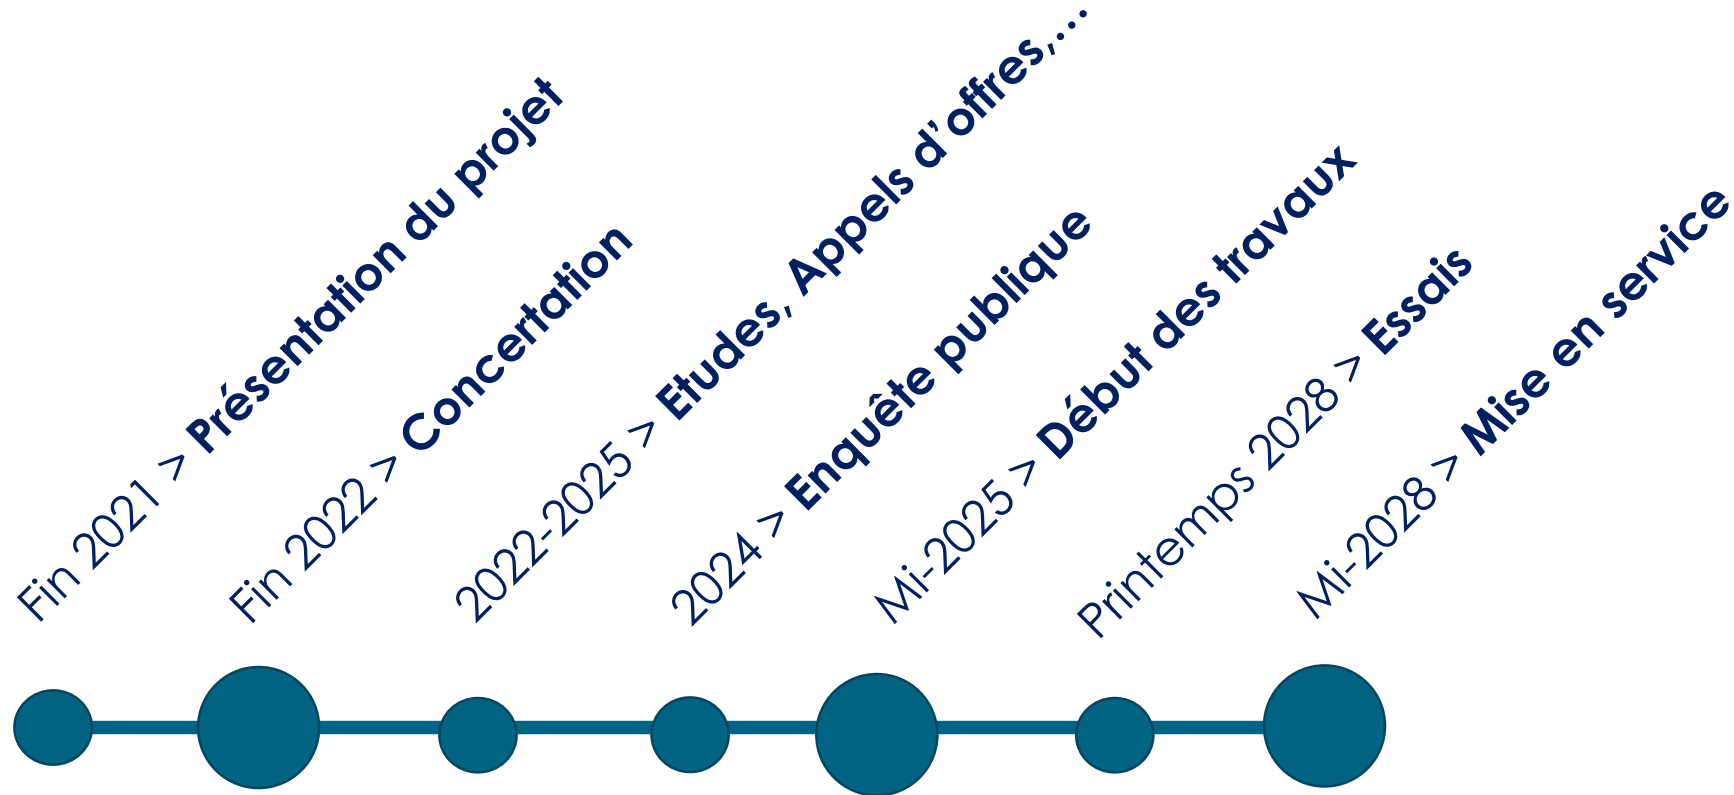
Fin 2021 > Présentation du projet

Fin 2022 > Concertation

2022-2025 > Etudes, Appels d'offres,...

2024 > Enquête publique

Mi-2025 > Début des travaux

Printemps 2028 > Essais

Mi-2028 > Mise en service